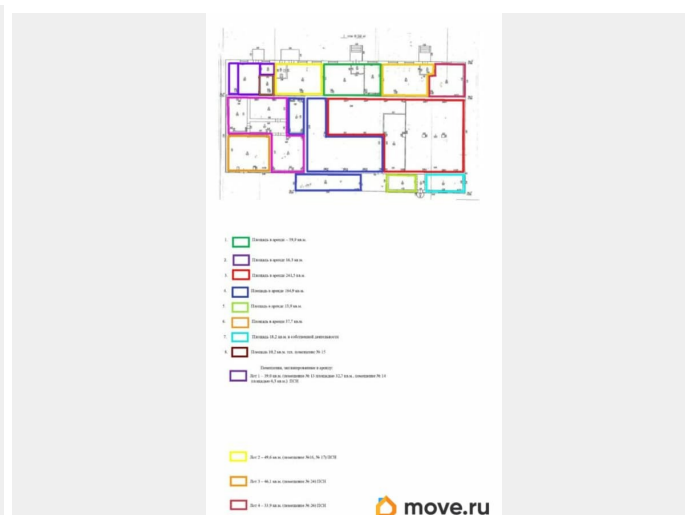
1. Площадь в аренде – 59,8 кв.м.

2. Площадь в аренде 16,3 кв.м.

3. Площадь в аренде 241,5 кв.м.

4. Площадь в аренде 164,9 кв.м.

5. Площадь в аренде 15,8 кв.м.

6. Площадь в аренде 37,7 кв.м.

7. Площадь 18,2 кв.м. в собственной деятельности

8. Площадь 18,2 кв.м. пом. помещение № 15

Помещения, запланированные к аренде:

Лот 1 – 59,0 кв.м. (помещение № 13 площадью 52,2 кв.м., помещение № 14 площадью 6,5 кв.м.) ЗСП

Лот 3 – 49,6 кв.м. (помещение № 16, № 17) ЗСП

Лот 5 – 46,2 кв.м. (помещение № 24) ЗСП

Лот 6 – 33,9 кв.м. (помещение № 26) ЗСП

move.ru